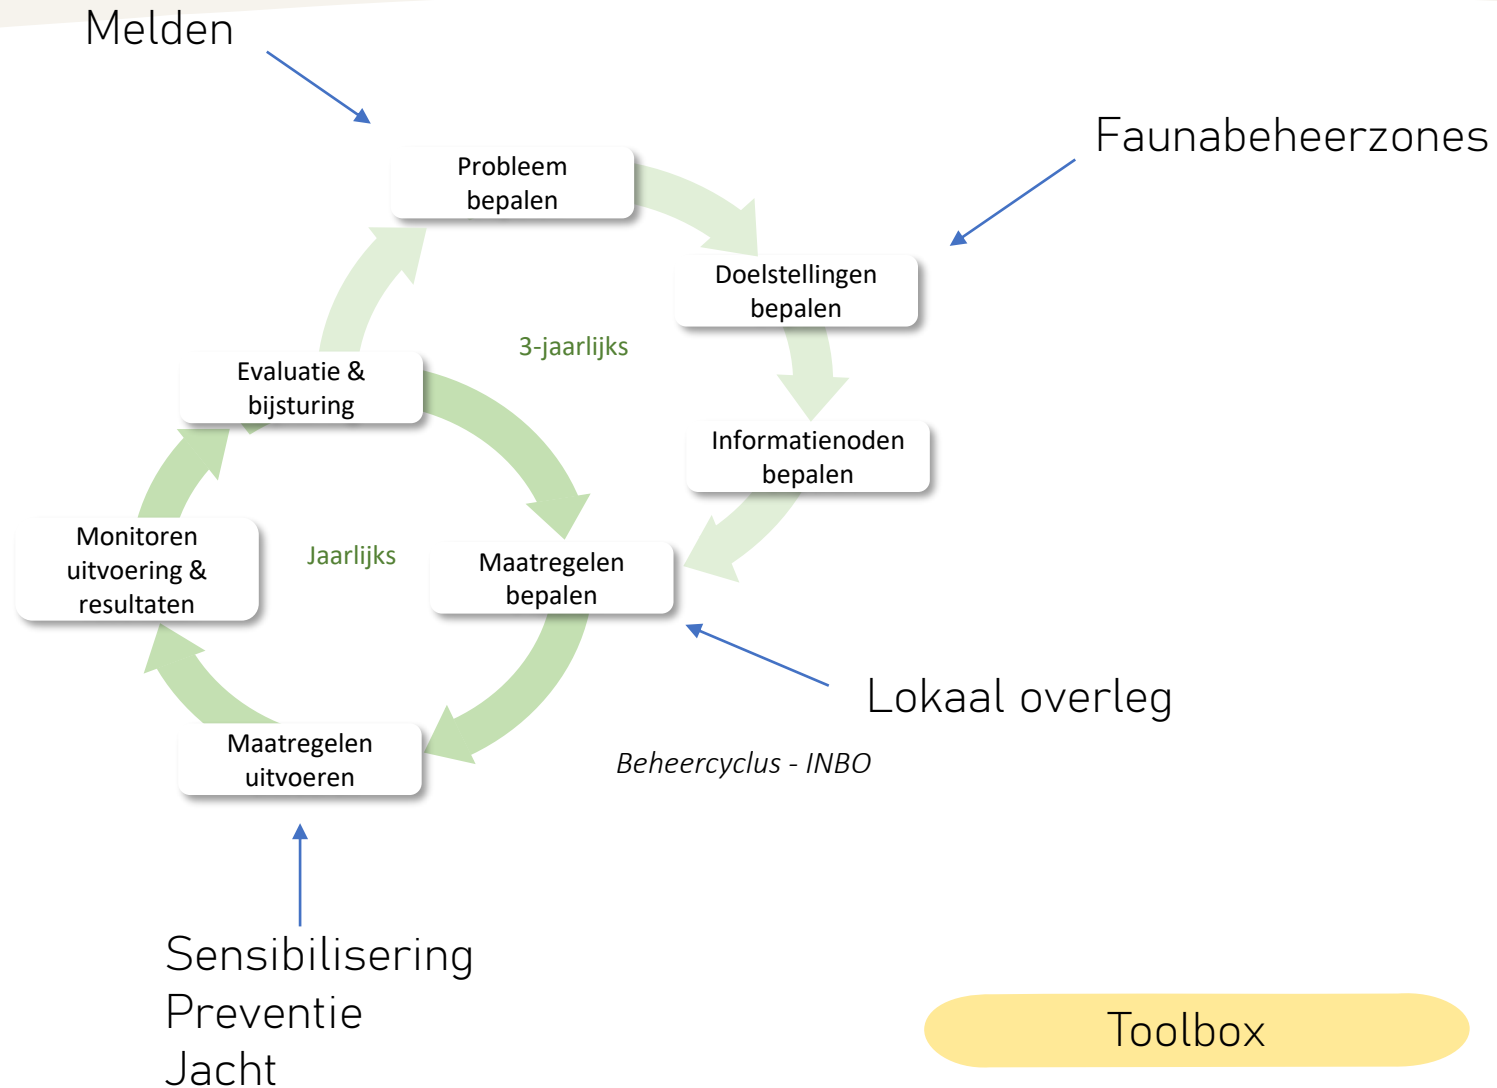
Melden

Faunabeheerzones

Probleem bepalen

Doelstellingen bepalen

3-jaarlijks

Evaluatie & bijsturing

Informatienoden bepalen

Monitoren uitvoering & resultaten

Jaarlijks

Maatregelen bepalen

Lokaal overleg

Maatregelen uitvoeren

Beheercyclus - INBO

Sensibilisering
Preventie
Jacht

Toolbox